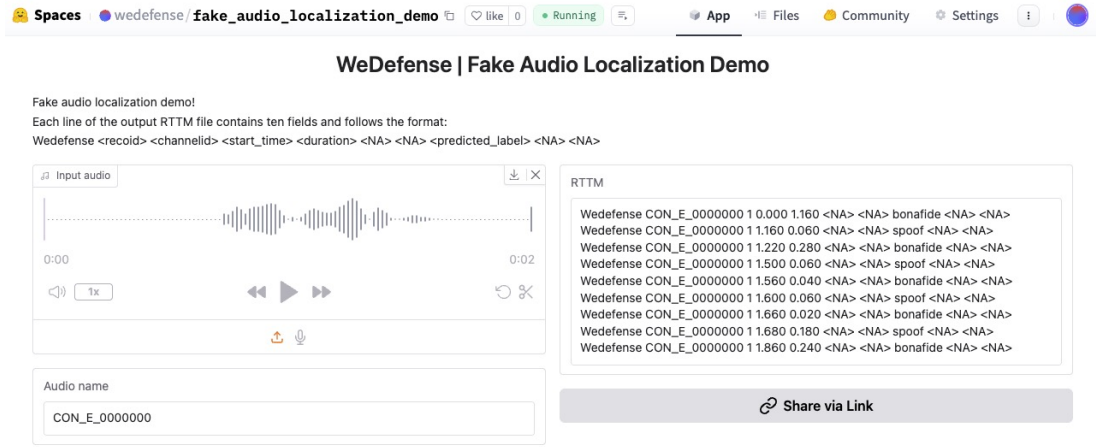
Spaces wedefense/fake_audio_localization_demo like 0 • Running App Files Community Settings

WeDefense | Fake Audio Localization Demo

Fake audio localization demo!
Each line of the output RTTM file contains ten fields and follows the format:
Wedefense <recoid> <channelid> <start_time> <duration> <NA> <NA> <predicted_label> <NA> <NA>

Input audio

0:00
0:02
1x

RTTM

Wedefense CON_E_0000000 1 0.000 1.160 <NA> <NA> bonafide <NA> <NA>
Wedefense CON_E_0000000 1 1.160 0.060 <NA> <NA> spoof <NA> <NA>
Wedefense CON_E_0000000 1 1.220 0.280 <NA> <NA> bonafide <NA> <NA>
Wedefense CON_E_0000000 1 1.500 0.060 <NA> <NA> spoof <NA> <NA>
Wedefense CON_E_0000000 1 1.560 0.040 <NA> <NA> bonafide <NA> <NA>
Wedefense CON_E_0000000 1 1.600 0.060 <NA> <NA> spoof <NA> <NA>
Wedefense CON_E_0000000 1 1.660 0.020 <NA> <NA> bonafide <NA> <NA>
Wedefense CON_E_0000000 1 1.680 0.180 <NA> <NA> spoof <NA> <NA>
Wedefense CON_E_0000000 1 1.860 0.240 <NA> <NA> bonafide <NA> <NA>

Audio name

CON_E_0000000

Share via Link